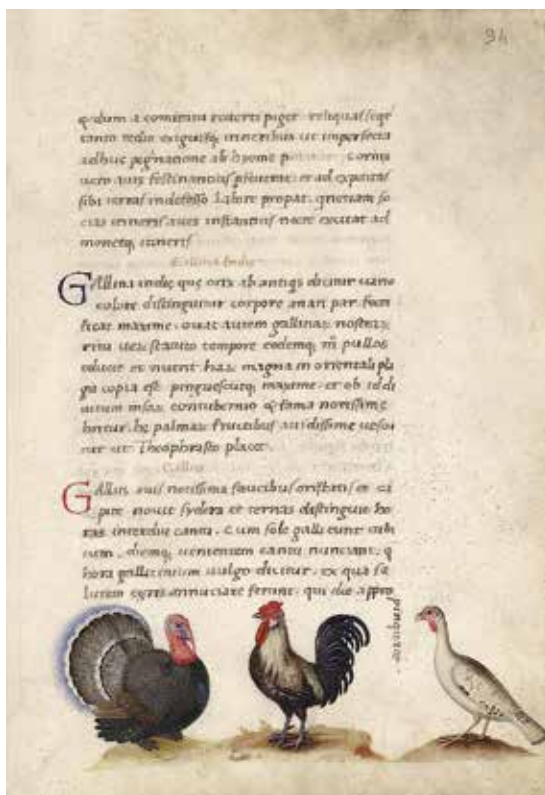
94

quidem a communi coitu pigri reliqua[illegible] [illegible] tanto insita exiguitas intercedit ut imperfecta sobolis propagatione ab homine p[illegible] cornu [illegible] festinantius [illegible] ad cuputas sibi terras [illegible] labore propat. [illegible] so cias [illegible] monetq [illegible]

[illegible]

Gallina indic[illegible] quae orta ab antiquis dicitur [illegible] colore distinguitur corpore mari par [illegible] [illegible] maxime. ova autem gallinas nostras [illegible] tempore eodemq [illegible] pullos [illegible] magna in orientali pl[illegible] copia est. pinguescitq maxime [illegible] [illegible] contubernio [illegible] fama notissime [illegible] de palmae fructibus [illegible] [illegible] ut Theophrasto placet.

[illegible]

Gallus avis notissima faucibus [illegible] et ci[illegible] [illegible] noctis sydera et ternas distinguit ho ras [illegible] cantu. Cum sole galli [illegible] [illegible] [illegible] cantu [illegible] hora gallicinium vulgo dicitur. ex qua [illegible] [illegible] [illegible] ferunt. qui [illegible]

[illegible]